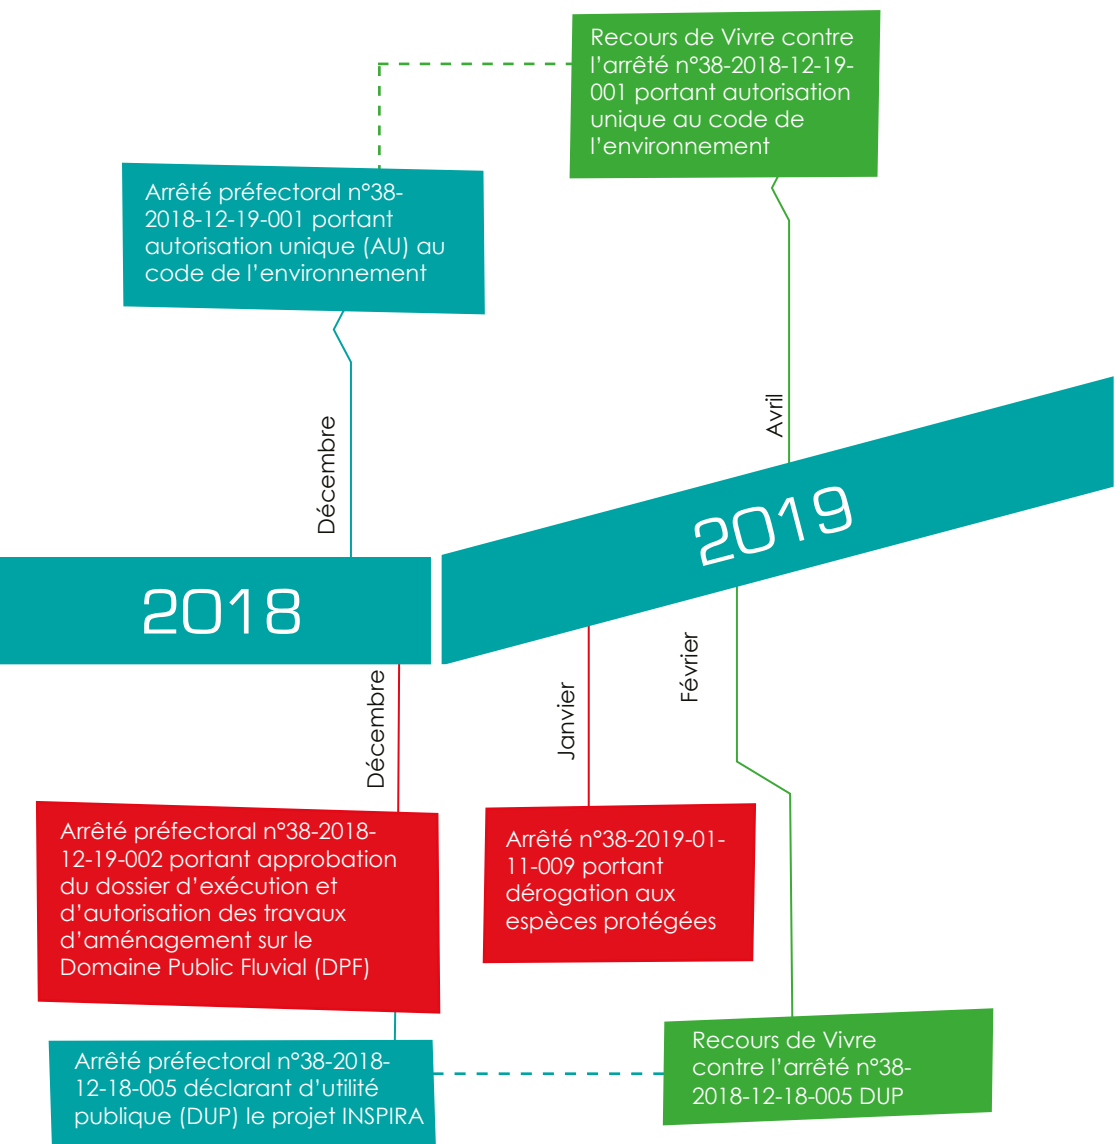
Recours de Vivre contre l'arrêté n°38-2018-12-19-001 portant autorisation unique au code de l'environnement

Arrêté préfectoral n°38-2018-12-19-001 portant autorisation unique (AU) au code de l'environnement

Avril

Décembre

2019

2018

Décembre

Janvier

Février

Arrêté préfectoral n°38-2018-12-19-002 portant approbation du dossier d'exécution et d'autorisation des travaux d'aménagement sur le Domaine Public Fluvial (DPF)

Arrêté n°38-2019-01-11-009 portant dérogation aux espèces protégées

Arrêté préfectoral n°38-2018-12-18-005 déclarant d'utilité publique (DUP) le projet INSPIRA

Recours de Vivre contre l'arrêté n°38-2018-12-18-005 DUP